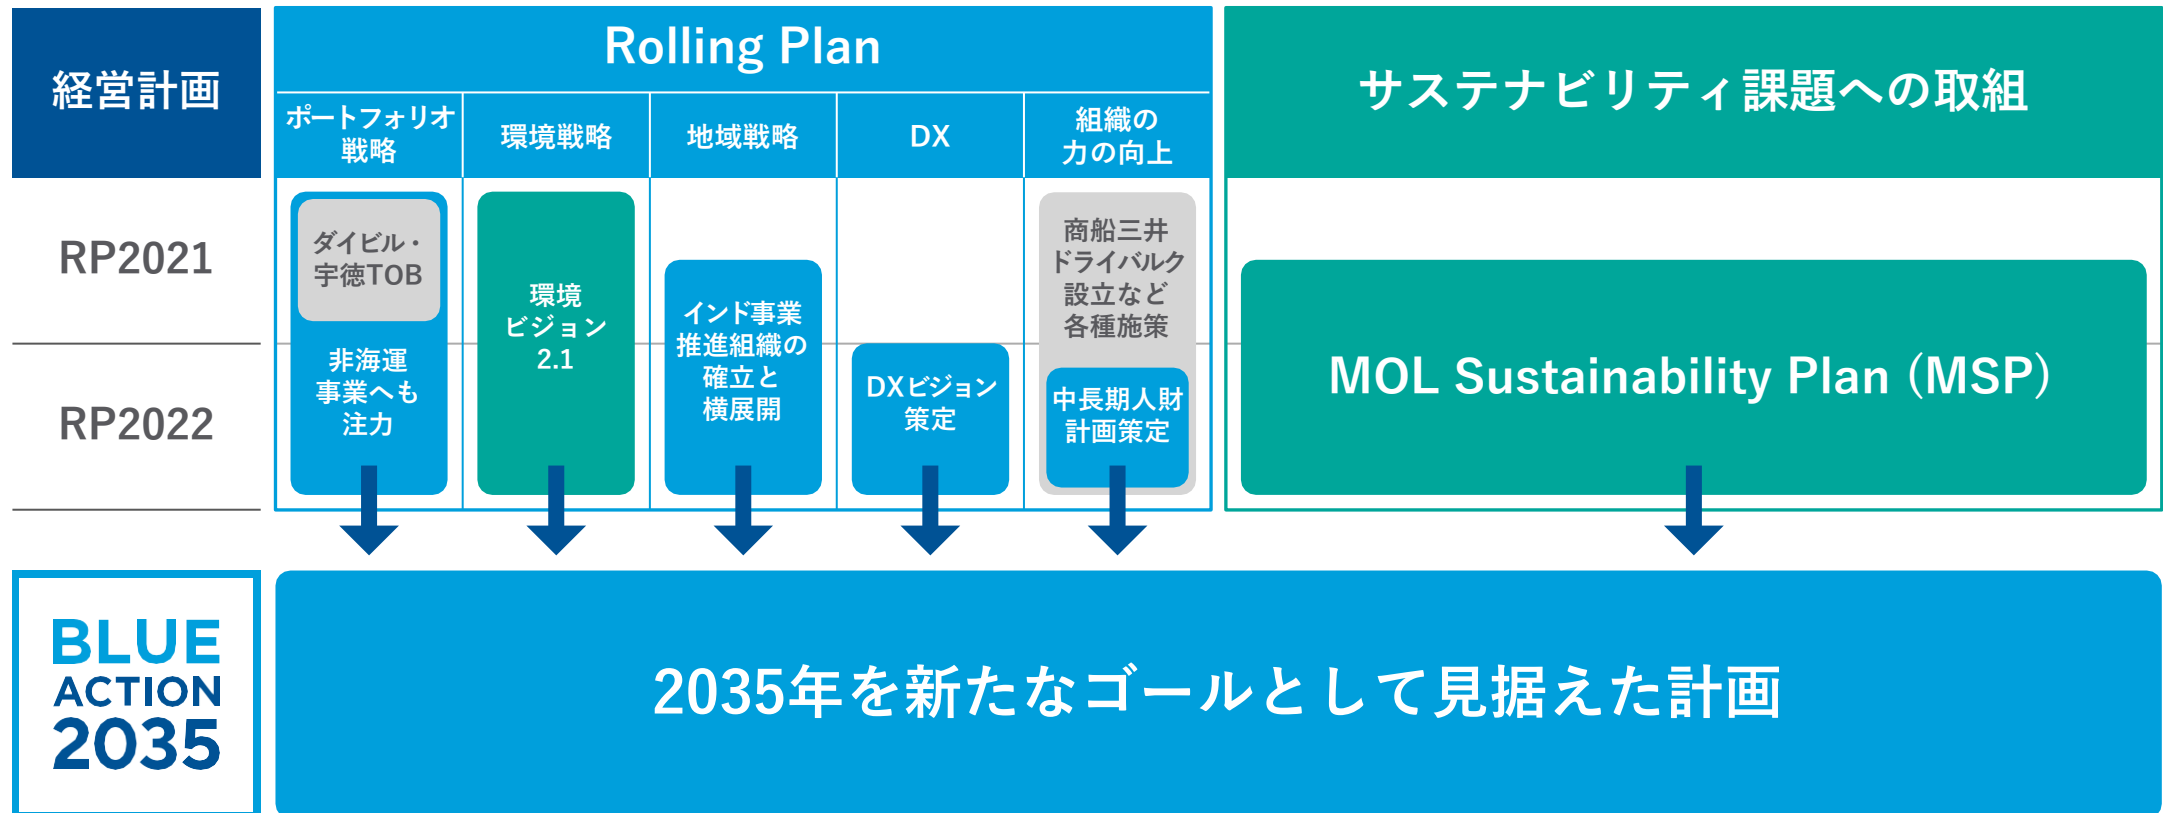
経営計画

Rolling Plan

ポートフォリオ戦略

環境戦略

地域戦略

DX

組織の力の向上

サステナビリティ課題への取組

RP2021

RP2022

ダイビル・宇徳TOB

非海運事業も注力

環境ビジョン2.1

インド事業推進組織の確立と横展開

DXビジョン策定

商船三井ドライバルク設立など各種施策

中長期人財計画策定

MOL Sustainability Plan (MSP)

BLUE ACTION 2035

2035年を新たなゴールとして見据えた計画